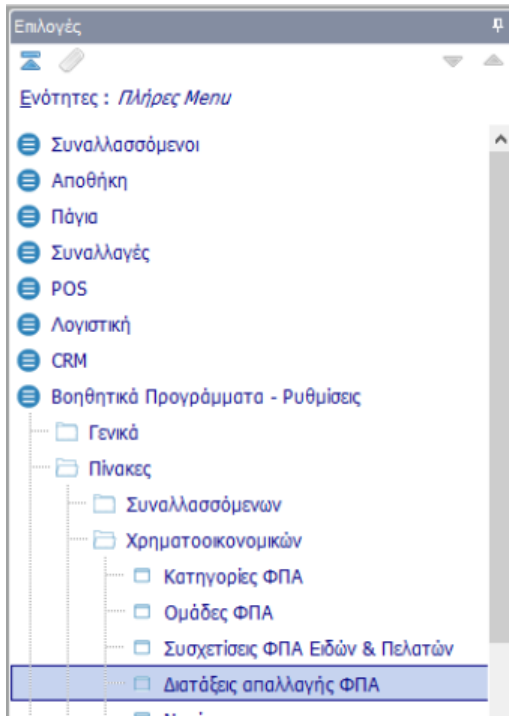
Επιλογές

Ενότητες : Πλήρες Menu

Συναλλασσόμενοι
Αποθήκη
Πάγια
Συναλλαγές
POS
Λογιστική
CRM
Βοηθητικά Προγράμματα - Ρυθμίσεις
Γενικά
Πίνακες
Συναλλασσόμενων
Χρηματοοικονομικών
Κατηγορίες ΦΠΑ
Ομάδες ΦΠΑ
Συσχετίσεις ΦΠΑ Ειδών & Πελατών
Διατάξεις απαλλαγής ΦΠΑ
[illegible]